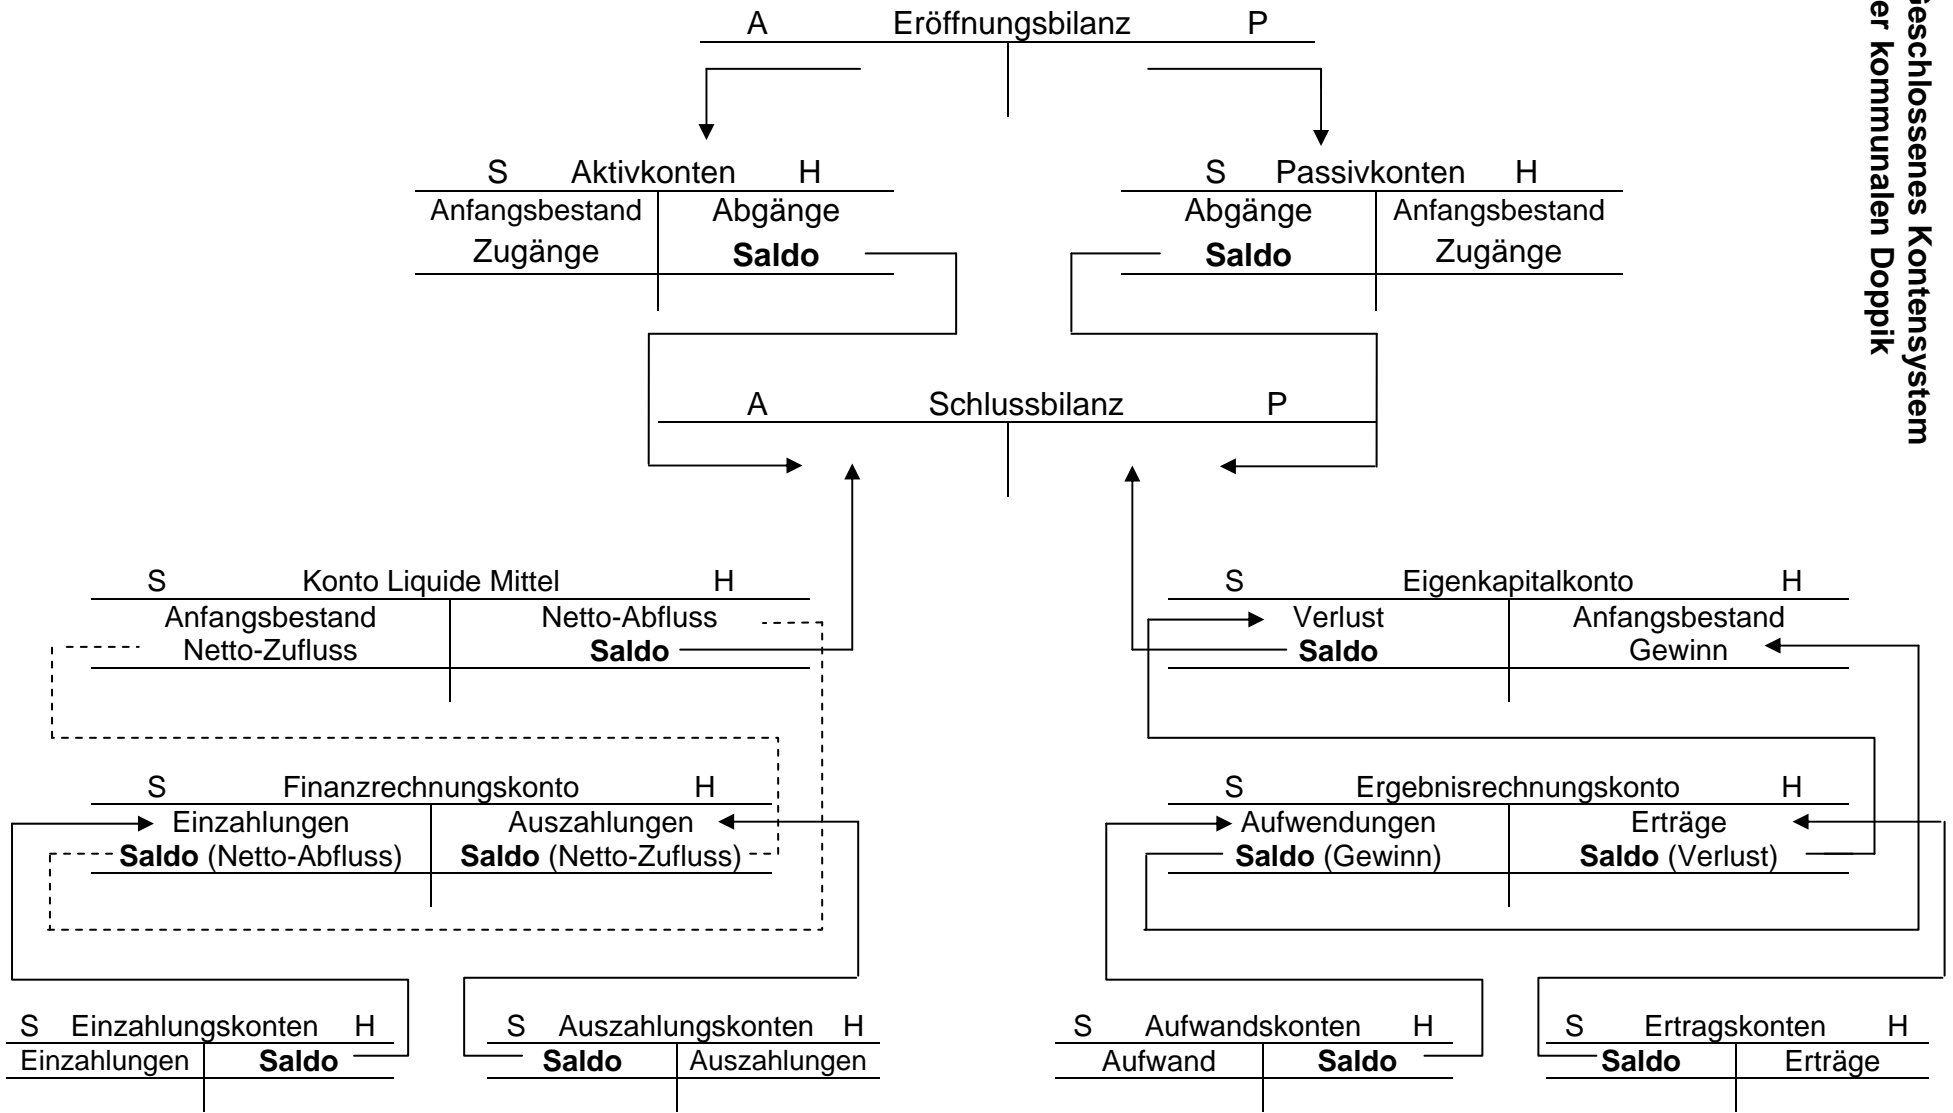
Geschlossenes Kontensystem der kommunalen Doppik

A Eröffnungsbilanz P

S Aktivkonten H

| Anfangsbestand | Abgänge |
|---|---|
| Zugänge | **Saldo** |

S Passivkonten H

| Abgänge | Anfangsbestand |
|---|---|
| **Saldo** | Zugänge |

A Schlussbilanz P

S Konto Liquide Mittel H

| Anfangsbestand | Netto-Abfluss |
|---|---|
| Netto-Zufluss | **Saldo** |

S Eigenkapitalkonto H

| Verlust | Anfangsbestand |
|---|---|
| **Saldo** | Gewinn |

S Finanzrechnungskonto H

| Einzahlungen | Auszahlungen |
|---|---|
| **Saldo** (Netto-Abfluss) | **Saldo** (Netto-Zufluss) |

S Ergebnisrechnungskonto H

| Aufwendungen | Erträge |
|---|---|
| **Saldo** (Gewinn) | **Saldo** (Verlust) |

S Einzahlungskonten H

| Einzahlungen | **Saldo** |
|---|---|

S Auszahlungskonten H

| **Saldo** | Auszahlungen |
|---|---|

S Aufwandskonten H

| Aufwand | **Saldo** |
|---|---|

S Ertragskonten H

| **Saldo** | Erträge |
|---|---|